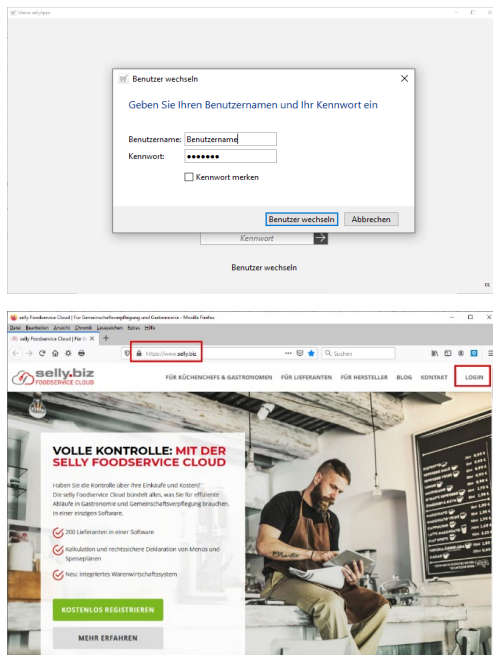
Meine sellytype

Benutzer wechseln

Geben Sie Ihren Benutzernamen und Ihr Kennwort ein

Benutzername: Benutzername

Kennwort: •••••••

Kennwort merken

Benutzer wechseln

Abbrechen

Kennwort

Benutzer wechseln

DE

selly Foodservice Cloud | Für Gemeinschaftsverpflegung und Gastronomie - Mozilla Firefox

Datei Bearbeiten Ansicht Chronik Lesezeichen Extras Hilfe

selly Foodservice Cloud | Für G...

https://www.selly.biz

Suchen

selly.biz FOODSERVICE CLOUD

FÜR KÜCHENCHEFS & GASTRONOMEN FÜR LIEFERANTEN FÜR HERSTELLER BLOG KONTAKT LOGIN

VOLLE KONTROLLE: MIT DER SELLY FOODSERVICE CLOUD

Haben Sie die Kontrolle über Ihre Einkäufe und Kosten? Die selly Foodservice Cloud bündelt alles, was Sie für effiziente Abläufe in Gastronomie und Gemeinschaftsverpflegung brauchen, in einer einzigen Software.

200 Lieferanten in einer Software

Kalkulation und rechtssichere Deklaration von Menüs und Speiseplänen

Neu: Integriertes Warenwirtschaftssystem

KOSTENLOS REGISTRIEREN

MEHR ERFAHREN